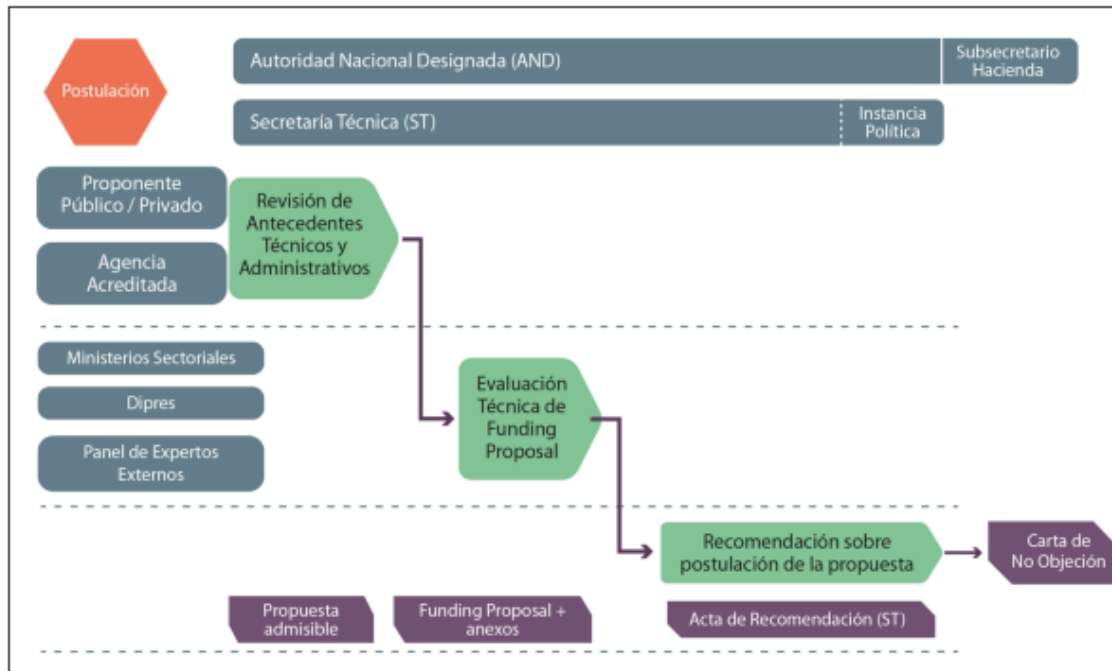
Postulación

Autoridad Nacional Designada (AND)

Subsecretario Hacienda

Secretaría Técnica (ST)

Instancia Política

Proponente Público / Privado

Agencia Acreditada

Revisión de Antecedentes Técnicos y Administrativos

Ministerios Sectoriales

Dipres

Panel de Expertos Externos

Evaluación Técnica de Funding Proposal

Recomendación sobre postulación de la propuesta

Carta de No Objeción

Propuesta admisible

Funding Proposal + anexos

Acta de Recomendación (ST)